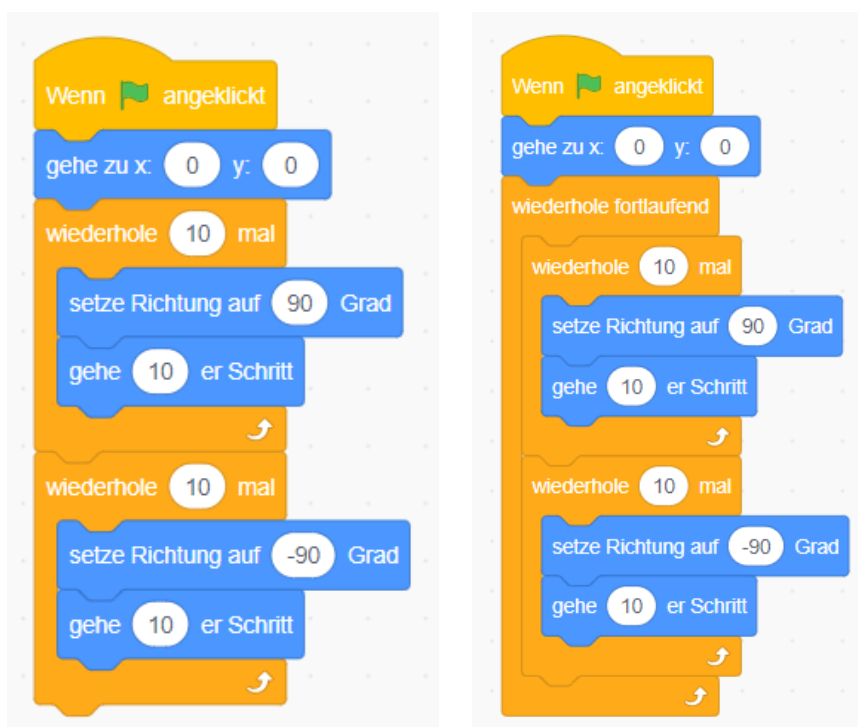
Wenn angeklickt
gehe zu x: 0 y: 0
wiederhole 10 mal
setze Richtung auf 90 Grad
gehe 10 er Schritt
wiederhole 10 mal
setze Richtung auf -90 Grad
gehe 10 er Schritt

Wenn angeklickt
gehe zu x: 0 y: 0
wiederhole fortlaufend
wiederhole 10 mal
setze Richtung auf 90 Grad
gehe 10 er Schritt
wiederhole 10 mal
setze Richtung auf -90 Grad
gehe 10 er Schritt